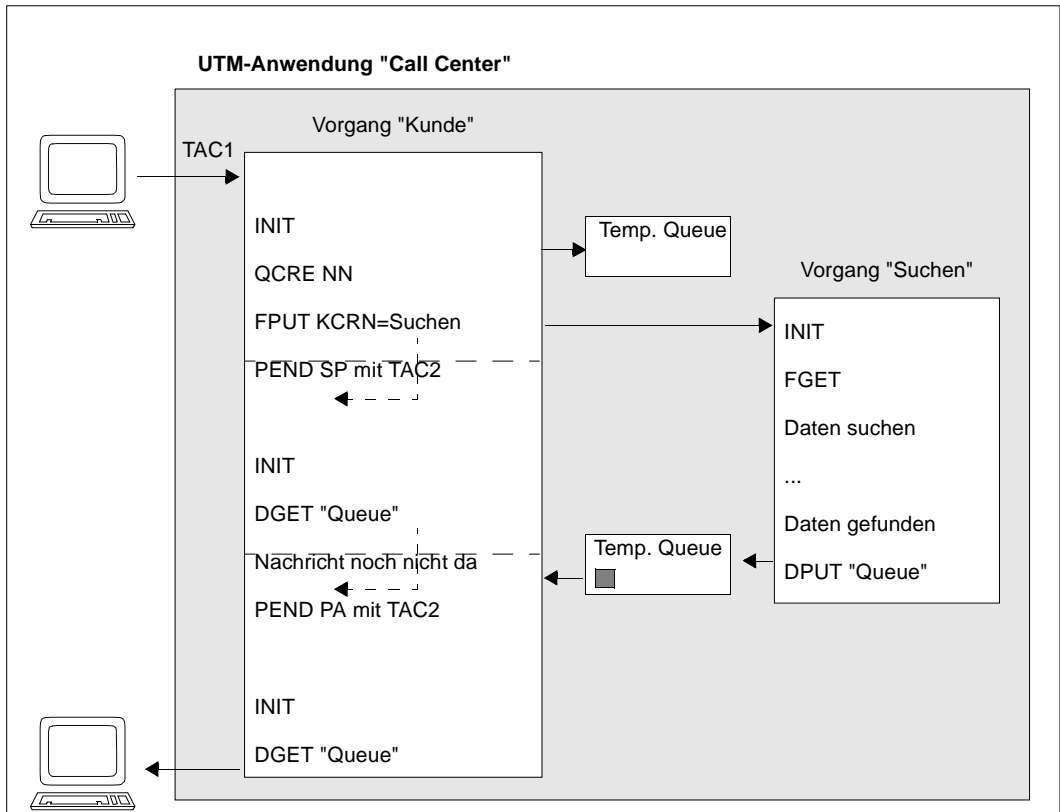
UTM-Anwendung "Call Center"

Vorgang "Kunde"

TAC1

INIT

QCRE NN

FPUT KCRN=Suchen

PEND SP mit TAC2

INIT

DGET "Queue"

Nachricht noch nicht da

PEND PA mit TAC2

INIT

DGET "Queue"

Temp. Queue

Vorgang "Suchen"

INIT

FGET

Daten suchen

...

Daten gefunden

DPUT "Queue"

Temp. Queue